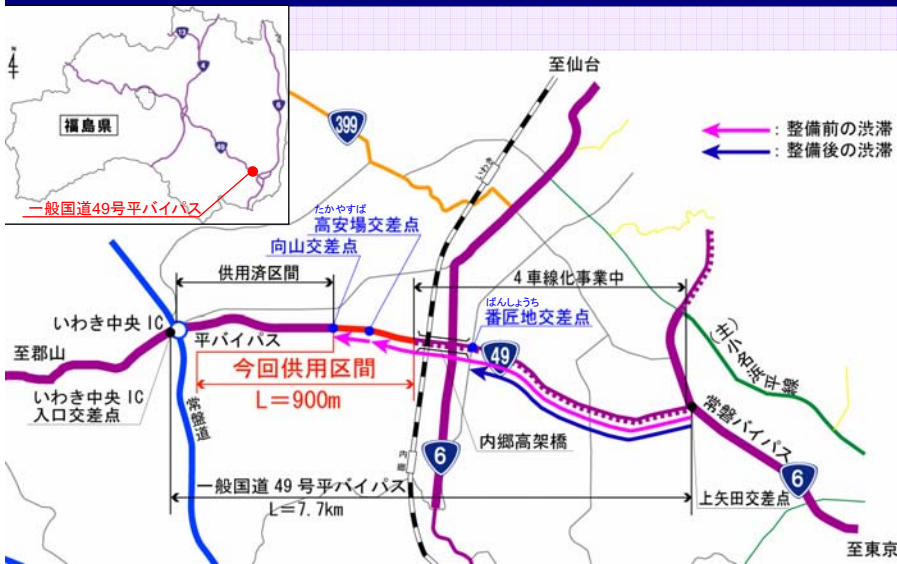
福島県
一般国道49号平バイパス
399
至仙台
：整備前の渋滞
：整備後の渋滞
たかやすば
高安場交差点
向山交差点
供用済区間
4車線化事業中
ばんしょうち
番匠地交差点
いわき中央 IC
平バイパス
49
至郡山
今回供用区間
L＝900m
(主)小名浜平線
いわき中央 IC
入口交差点
常磐道
常磐バイパス
内郷高架橋
6
6
一般国道 49 号平バイパス
L＝7.7km
上矢田交差点
至東京